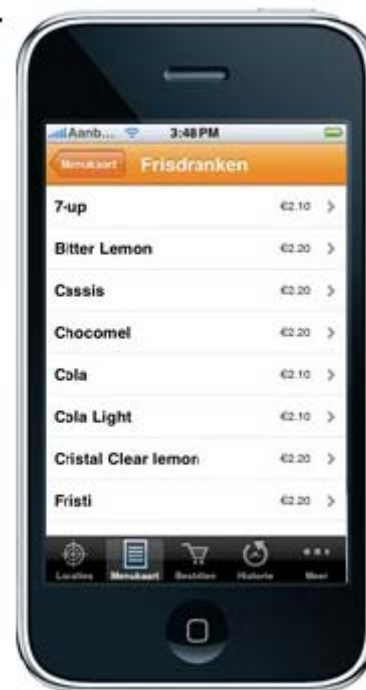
Aanb... 3:48 PM

Menukaart Frisdranken

7-up €2.10 >

Bitter Lemon €2.20 >

Cassis €2.20 >

Chocomel €2.20 >

Cola €2.10 >

Cola Light €2.10 >

Cristal Clear lemon €2.20 >

Fristi €2.20 >

Locaties Menukaart Bestellen Historie Meer